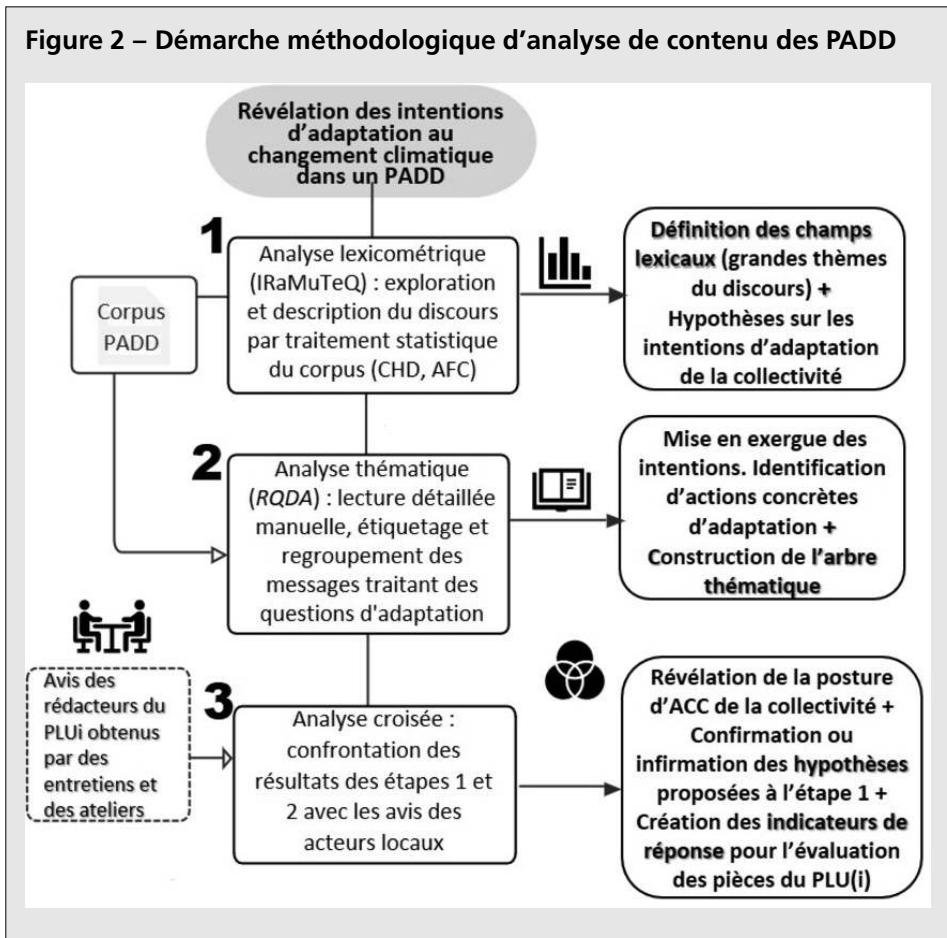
Figure 2 – Démarche méthodologique d'analyse de contenu des PADD

Révélation des intentions d'adaptation au changement climatique dans un PADD

Corpus PADD

1

Analyse lexicométrique (IRaMuTeQ) : exploration et description du discours par traitement statistique du corpus (CHD, AFC)

Définition des champs lexicaux (grandes thèmes du discours) + Hypothèses sur les intentions d'adaptation de la collectivité

2

Analyse thématique (RQDA) : lecture détaillée manuelle, étiquetage et regroupement des messages traitant des questions d'adaptation

Mise en exergue des intentions. Identification d'actions concrètes d'adaptation + Construction de l'arbre thématique

Avis des rédacteurs du PLUi obtenus par des entretiens et des ateliers

3

Analyse croisée : confrontation des résultats des étapes 1 et 2 avec les avis des acteurs locaux

Révélation de la posture d'ACC de la collectivité + Confirmation ou infirmation des hypothèses proposées à l'étape 1 + Création des indicateurs de réponse pour l'évaluation des pièces du PLU(i)